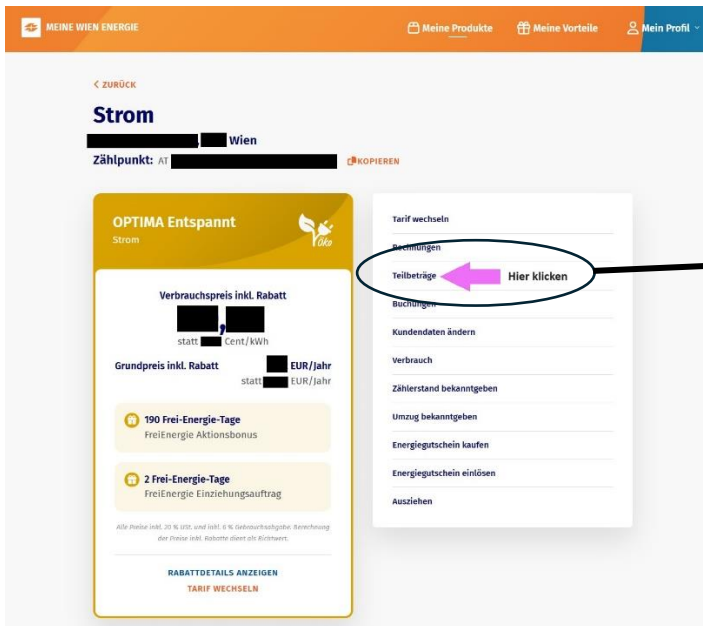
MEINE WIEN ENERGIE

Meine Produkte Meine Vorteile Mein Profil

< ZURÜCK

Strom

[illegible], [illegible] Wien

Zählpunkt: AT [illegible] KOPIEREN

OPTIMA Entspannt
Strom

Öko

Verbrauchspreis inkl. Rabatt
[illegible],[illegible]
statt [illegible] Cent/kWh

Grundpreis inkl. Rabatt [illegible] EUR/Jahr
statt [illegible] EUR/Jahr

190 Frei-Energie-Tage
FreiEnergie Aktionsbonus

2 Frei-Energie-Tage
FreiEnergie Einziehungsauftrag

Alle Preise inkl. 20 % USt. und inkl. 6 % Gebrauchsabgabe. Berechnung der Preise inkl. Rabatte dient als Richtwert.

RABATTDETAILS ANZEIGEN
TARIF WECHSELN

Tarif wechseln
Rechnungen
Teilbeträge
Hier klicken
Buchungen
Kundendaten ändern
Verbrauch
Zählerstand bekanntgeben
Umzug bekanntgeben
Energiegutschein kaufen
Energiegutschein einlösen
Ausziehen